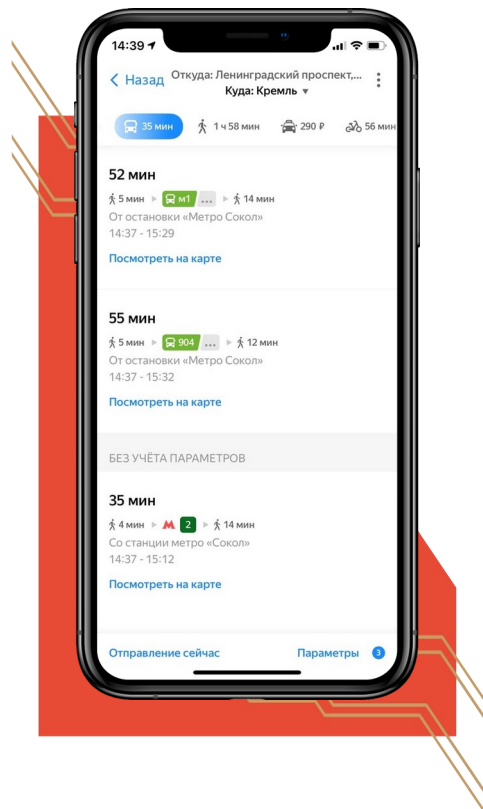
14:39

Назад Откуда: Ленинградский проспект,...
Куда: Кремль

35 мин 1 ч 58 мин 290 ₽ 56 мин

52 мин
5 мин м1 ... 14 мин
От остановки «Метро Сокол»
14:37 - 15:29
Посмотреть на карте

55 мин
5 мин 904 ... 12 мин
От остановки «Метро Сокол»
14:37 - 15:32
Посмотреть на карте

БЕЗ УЧЁТА ПАРАМЕТРОВ

35 мин
4 мин М 2 14 мин
Со станции метро «Сокол»
14:37 - 15:12
Посмотреть на карте

Отправление сейчас Параметры 3